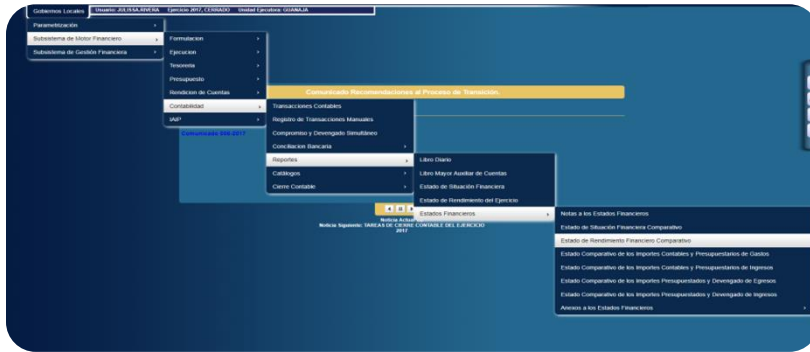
Gobiernos Locales Usuario: JOLISSA.RIVERA Ejercicio 2017, CERRADO Unidad Ejecutora: GUANAJA

Parametrización
Subsistema de Motor Financiero
Subsistema de Gestión Financiera

Formulacion
Ejecucion
Tesoreria
Presupuesto
Rendicion de Cuentas
Contabilidad
IAIP

Comunicado Recomendaciones al Proceso de Transición

Transacciones Contables
Registro de Transacciones Manuales
Compromiso y Devengado Simultáneo
Conciliacion Bancaria
Reportes
Catálogos
Cierre Contable

Comunicado 005-2017

Libro Diario
Libro Mayor Auxiliar de Cuentas
Estado de Situación Financiera
Estado de Rendimiento del Ejercicio
Estados Financieros

Noticia Actual
Noticia Siguiente: TAREAS DE CIERRE CONTABLE DEL EJERCICIO 2017

Notas a los Estados Financieros
Estado de Situación Financiera Comparativo
Estado de Rendimiento Financiero Comparativo
Estado Comparativo de los Importes Contables y Presupuestarios de Gastos
Estado Comparativo de los Importes Contables y Presupuestarios de Ingresos
Estado Comparativo de los Importes Presupuestados y Devengado de Egresos
Estado Comparativo de los Importes Presupuestados y Devengado de Ingresos
Anexos a los Estados Financieros